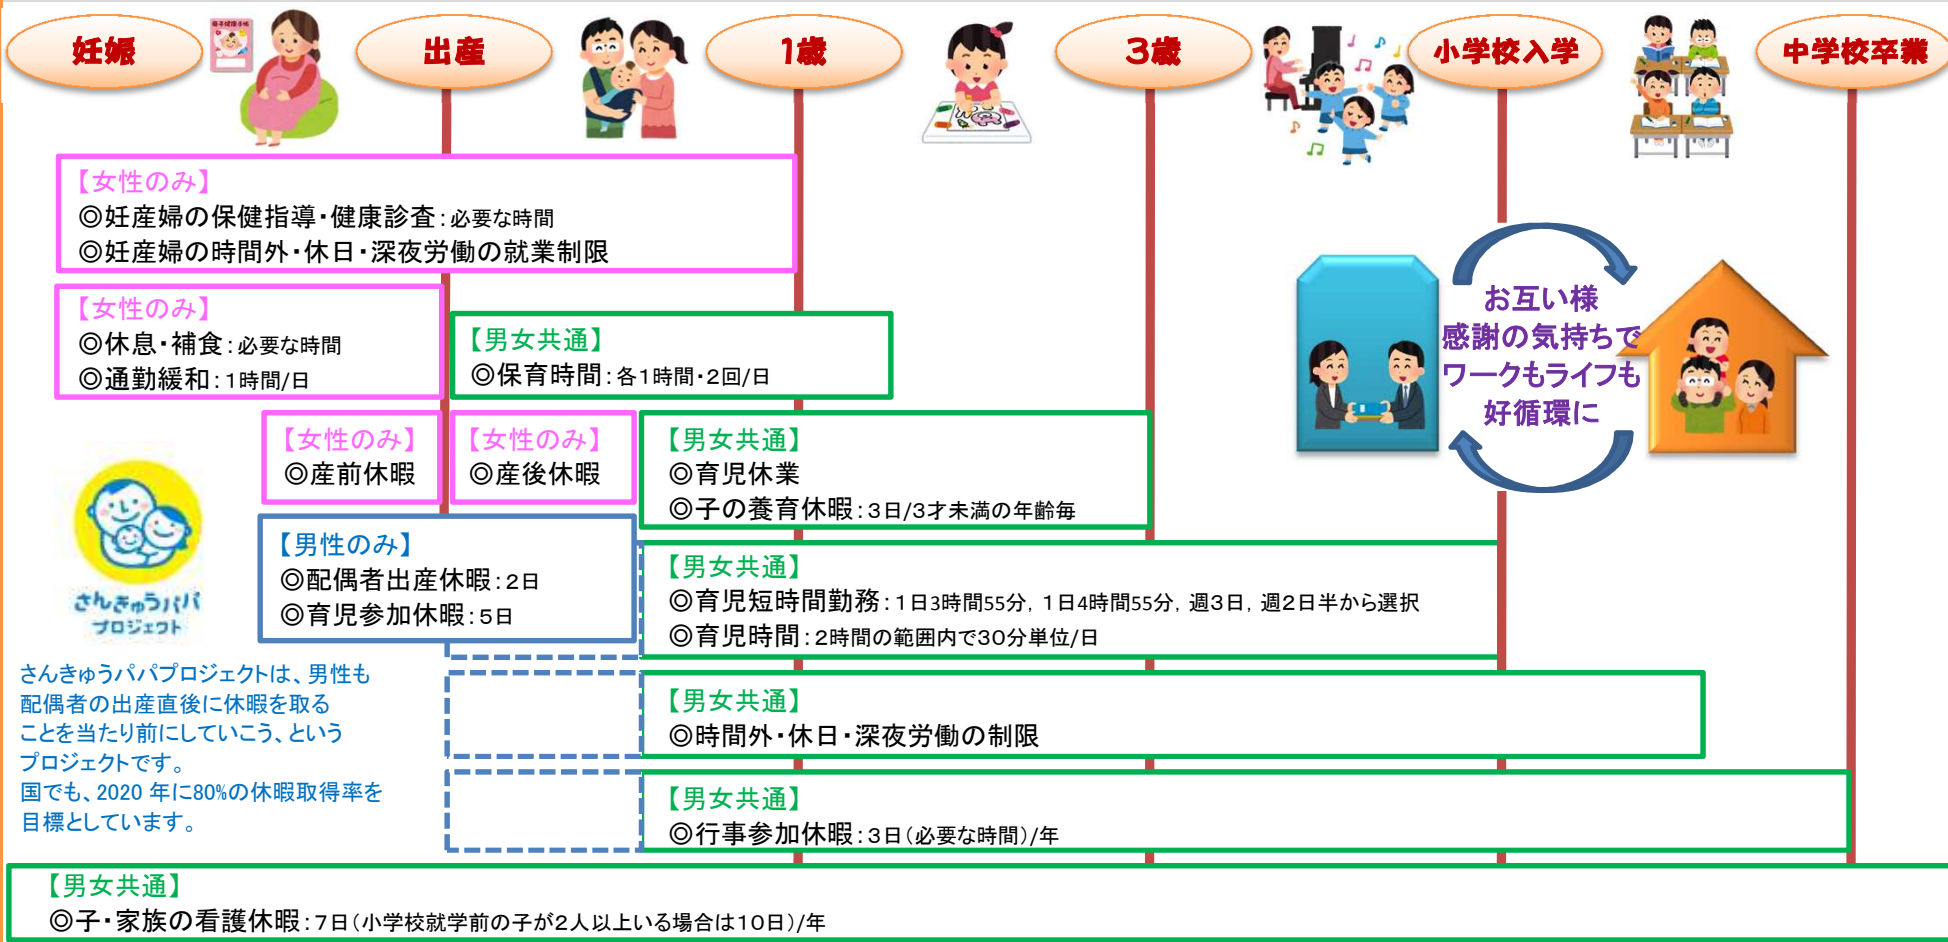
妊娠

出産

1歳

3歳

小学校入学

中学校卒業

【女性のみ】
◎妊産婦の保健指導・健康診査：必要な時間
◎妊産婦の時間外・休日・深夜労働の就業制限

【女性のみ】
◎休息・補食：必要な時間
◎通勤緩和：1時間/日

【男女共通】
◎保育時間：各1時間・2回/日

お互い様
感謝の気持ちで
ワークもライフも
好循環に

【女性のみ】
◎産前休暇

【女性のみ】
◎産後休暇

【男女共通】
◎育児休業
◎子の養育休暇：3日/3才未満の年齢毎

さんきゅうパパ
プロジェクト

【男性のみ】
◎配偶者出産休暇：2日
◎育児参加休暇：5日

【男女共通】
◎育児短時間勤務：1日3時間55分，1日4時間55分，週3日，週2日半から選択
◎育児時間：2時間の範囲内で30分単位/日

さんきゅうパパプロジェクトは、男性も配偶者の出産直後に休暇を取ることを当たり前にしていこう、というプロジェクトです。
国でも、2020 年に80%の休暇取得率を目標としています。

【男女共通】
◎時間外・休日・深夜労働の制限

【男女共通】
◎行事参加休暇：3日（必要な時間）/年

【男女共通】
◎子・家族の看護休暇：7日（小学校就学前の子が2人以上いる場合は10日）/年